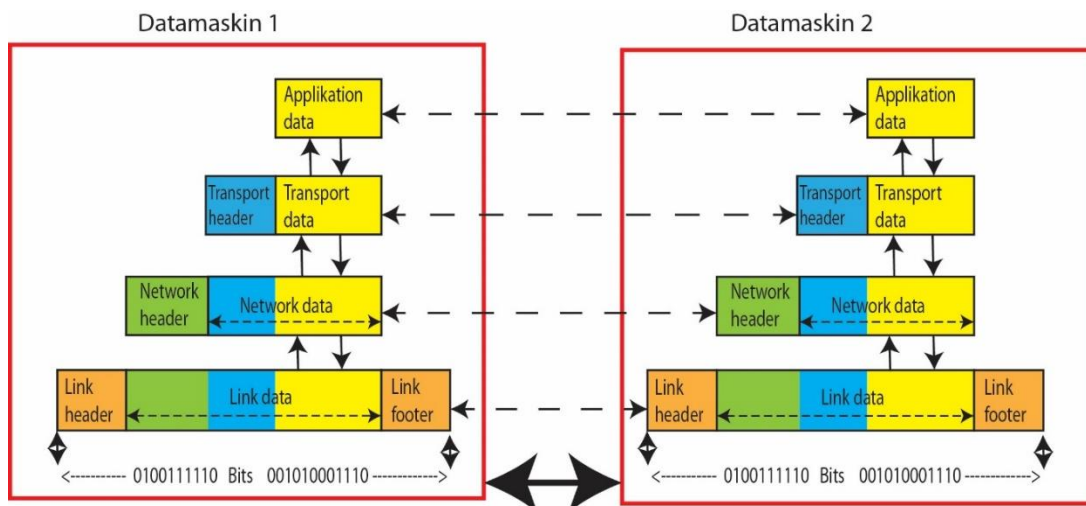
Datamaskin 1

Applikation data

Transport header

Transport data

Network header

Network data

Link header

Link data

Link footer

<---------- 0100111110 Bits 001010001110 ------------>

Datamaskin 2

Applikation data

Transport header

Transport data

Network header

Network data

Link header

Link data

Link footer

<---------- 0100111110 Bits 001010001110 ------------>